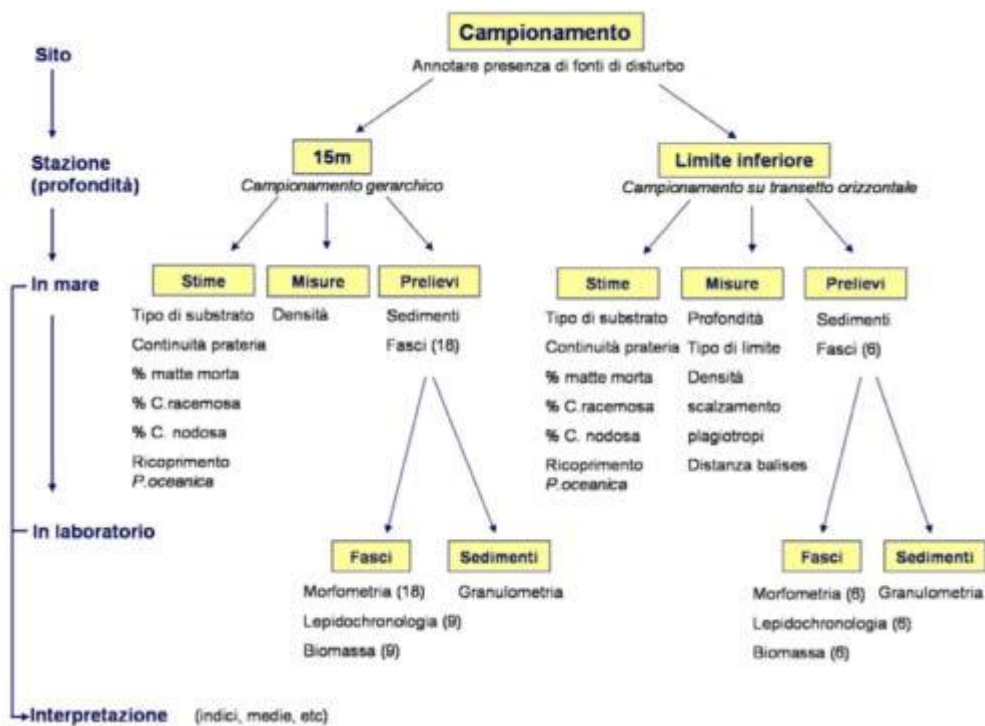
Campionamento
Annotare presenza di fonti di disturbo

Sito

Stazione (profondità)

15m
Campionamento gerarchico

Limite inferiore
Campionamento su transetto orizzontale

In mare

Stime
Tipo di substrato
Continuità prateria
% matte morta
% C.racemosa
% C. nodosa
Ricoprimento P.oceanica

Misure
Densità

Prelievi
Sedimenti
Fasci (18)

Stime
Tipo di substrato
Continuità prateria
% matte morta
% C.racemosa
% C. nodosa
Ricoprimento P.oceanica

Misure
Profondità
Tipo di limite
Densità
scalzamento
plagiotropi
Distanza balises

Prelievi
Sedimenti
Fasci (6)

In laboratorio

Fasci
Morfometria (18)
Lepidochronologia (9)
Biomassa (9)

Sedimenti
Granulometria

Fasci
Morfometria (6)
Lepidochronologia (6)
Biomassa (6)

Sedimenti
Granulometria

Interpretazione (indici, medie, etc)